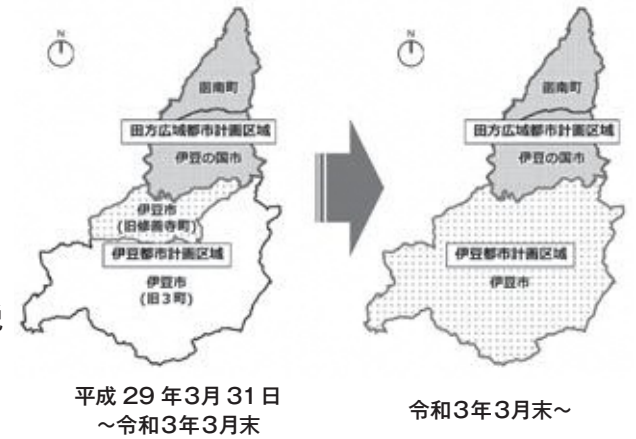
N

函南町

田方広域都市計画区域

伊豆の国市

伊豆市
(旧修善寺町)

伊豆都市計画区域

伊豆市
(旧3町)

平成 29 年3月 31 日
~令和3年3月末

N

函南町

田方広域都市計画区域

伊豆の国市

伊豆都市計画区域

伊豆市

令和3年3月末~